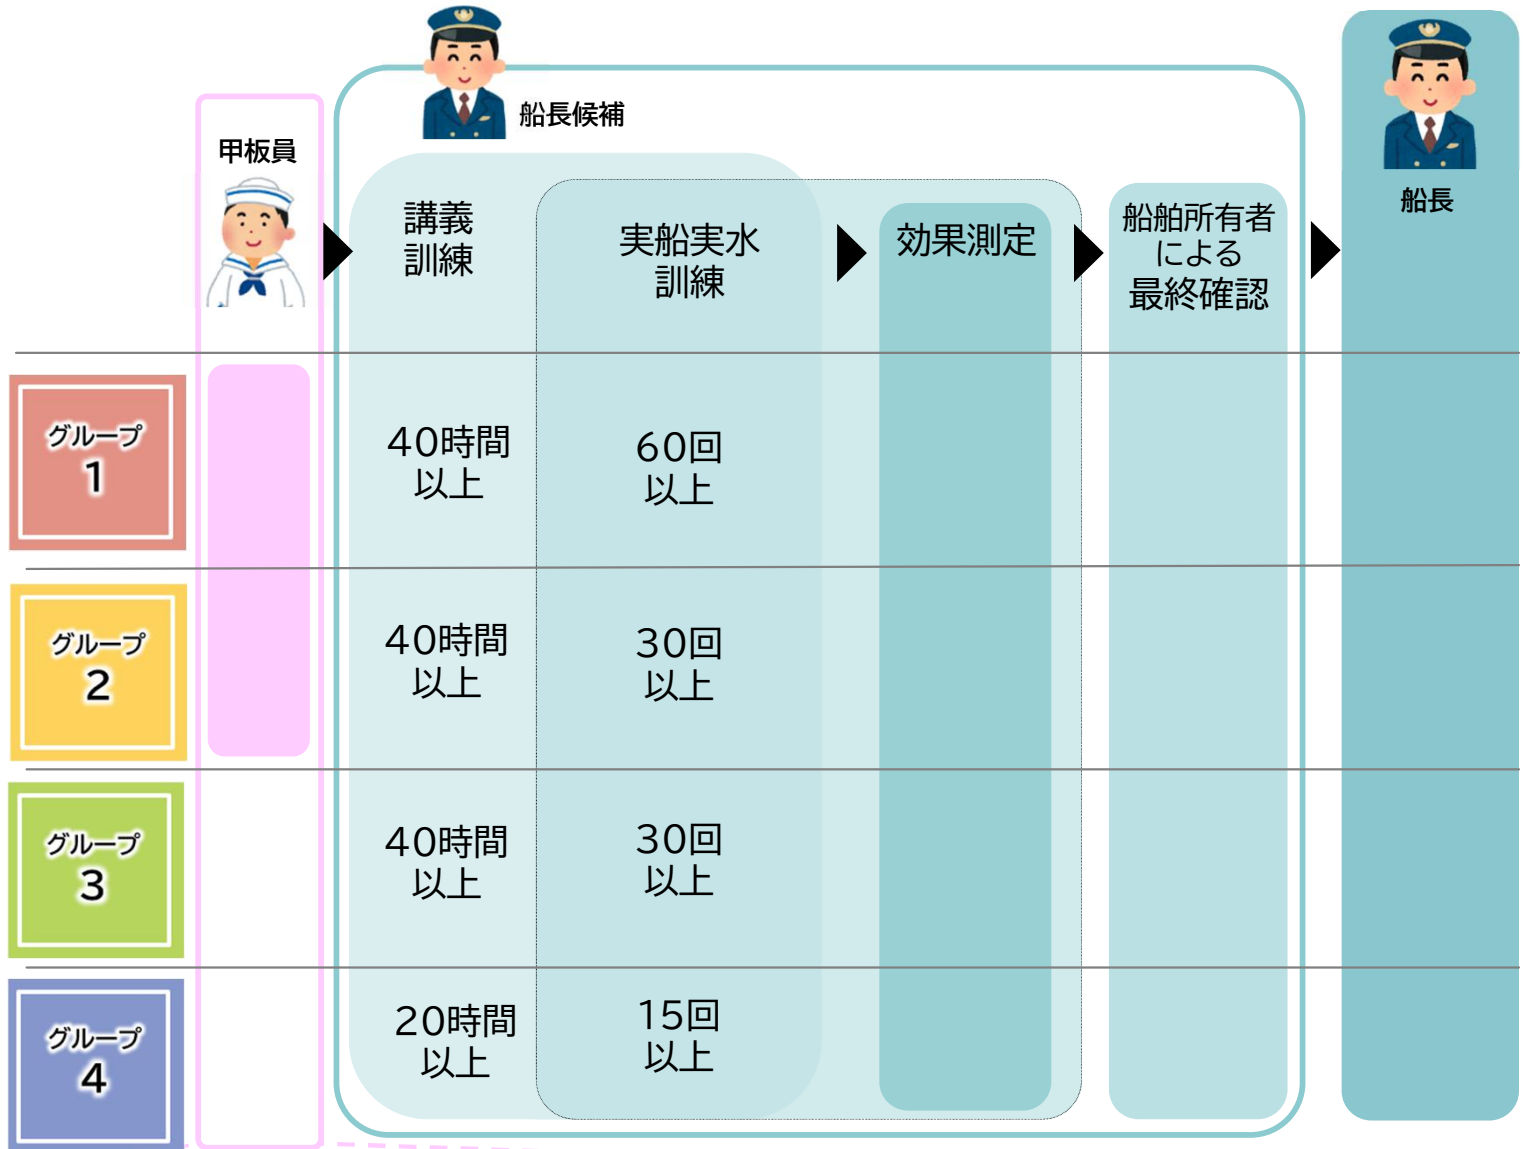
船長候補

甲板員

講義
訓練

実船実水
訓練

効果測定

船舶所有者
による
最終確認

船長

| | | 講義訓練 | 実船実水訓練 | 効果測定 | 船舶所有者による最終確認 | 船長 |
|---|---|---|---|---|---|---|
| グループ 1 | | 40時間以上 | 60回以上 | | | |
| グループ 2 | | 40時間以上 | 30回以上 | | | |
| グループ 3 | | 40時間以上 | 30回以上 | | | |
| グループ 4 | | 20時間以上 | 15回以上 | | | |